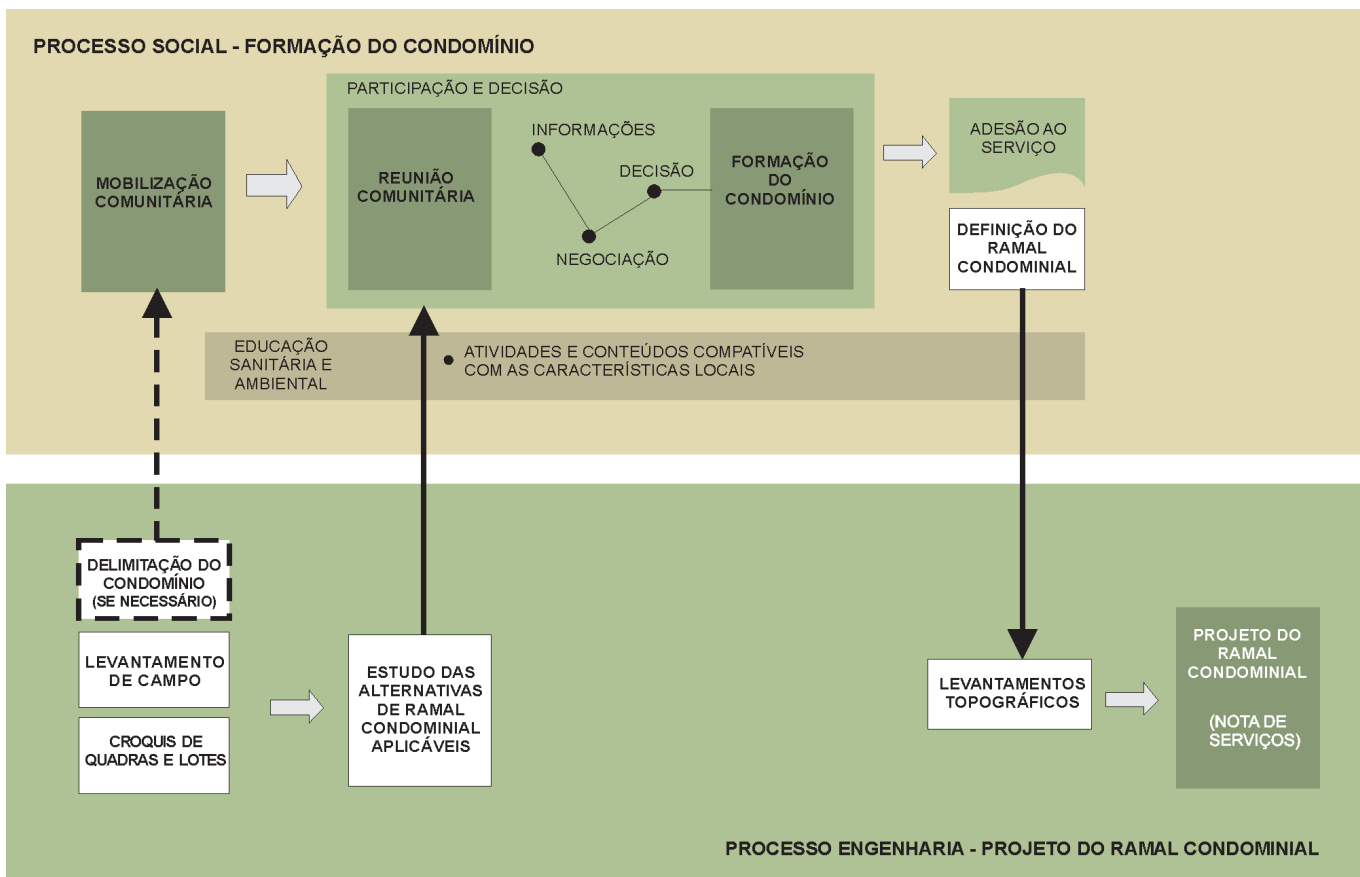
PROCESSO SOCIAL - FORMAÇÃO DO CONDOMÍNIO

MOBILIZAÇÃO COMUNITÁRIA

PARTICIPAÇÃO E DECISÃO

REUNIÃO COMUNITÁRIA

INFORMAÇÕES

DECISÃO

NEGOCIAÇÃO

FORMAÇÃO DO CONDOMÍNIO

ADESÃO AO SERVIÇO

DEFINIÇÃO DO RAMAL CONDOMINIAL

EDUCAÇÃO SANITÁRIA E AMBIENTAL

ATIVIDADES E CONTEÚDOS COMPATÍVEIS COM AS CARACTERÍSTICAS LOCAIS

DELIMITAÇÃO DO CONDOMÍNIO (SE NECESSÁRIO)

LEVANTAMENTO DE CAMPO

CROQUIS DE QUADRAS E LOTES

ESTUDO DAS ALTERNATIVAS DE RAMAL CONDOMINIAL APLICÁVEIS

LEVANTAMENTOS TOPOGRÁFICOS

PROJETO DO RAMAL CONDOMINIAL

(NOTA DE SERVIÇOS)

PROCESSO ENGENHARIA - PROJETO DO RAMAL CONDOMINIAL